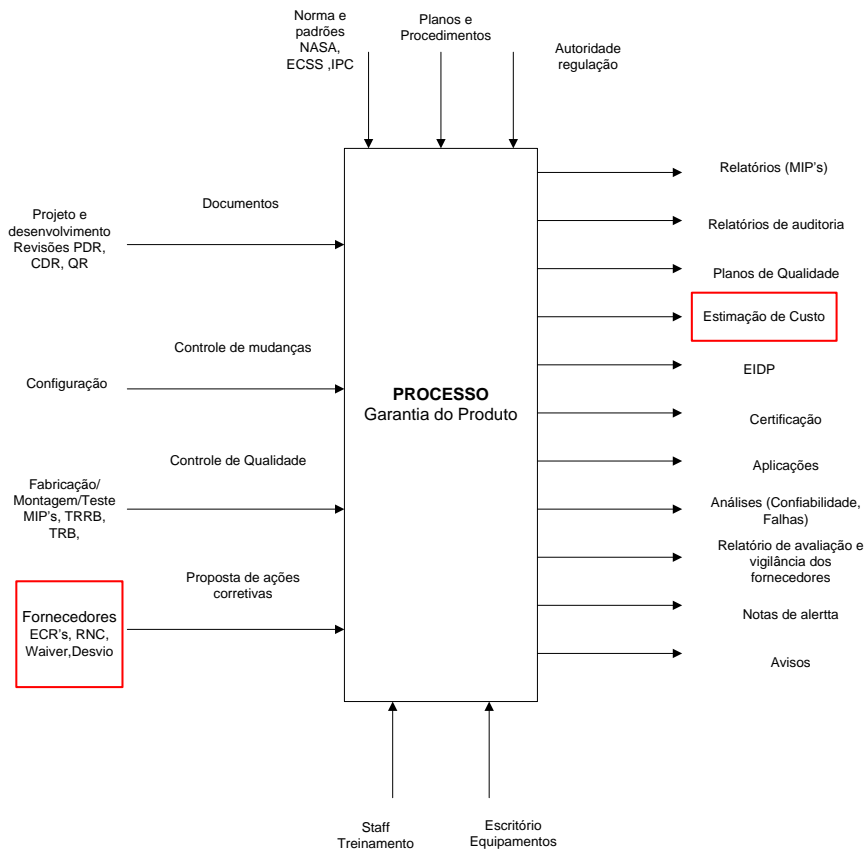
Norma e padrões NASA, ECSS ,IPC

Planos e Procedimentos

Autoridade regulação

Documentos

Projeto e desenvolvimento Revisões PDR, CDR, QR

Controle de mudanças

Configuração

Controle de Qualidade

Fabricação/ Montagem/Teste MIP's, TRRB, TRB,

Proposta de ações corretivas

Fornecedores ECR's, RNC, Waiver,Desvio

**PROCESSO**
Garantia do Produto

Relatórios (MIP's)

Relatórios de auditoria

Planos de Qualidade

Estimação de Custo

EIDP

Certificação

Aplicações

Análises (Confiabilidade, Falhas)

Relatório de avaliação e vigilância dos fornecedores

Notas de alertta

Avisos

Staff Treinamento

Escritório Equipamentos